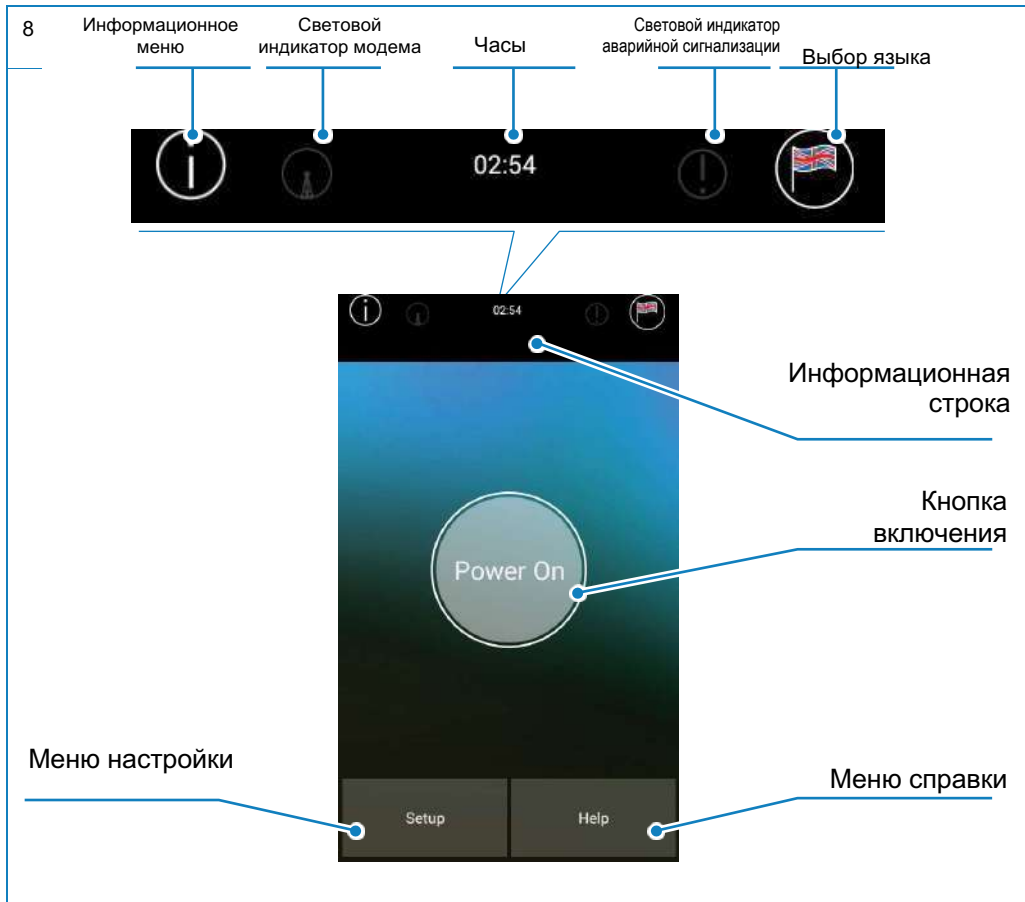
8

Информационное меню

Световой индикатор модема

Часы

Световой индикатор аварийной сигнализации

Выбор языка

02:54

02:54

Информационная строка

Кнопка включения

Power On

Меню настройки

Меню справки

Setup

Help